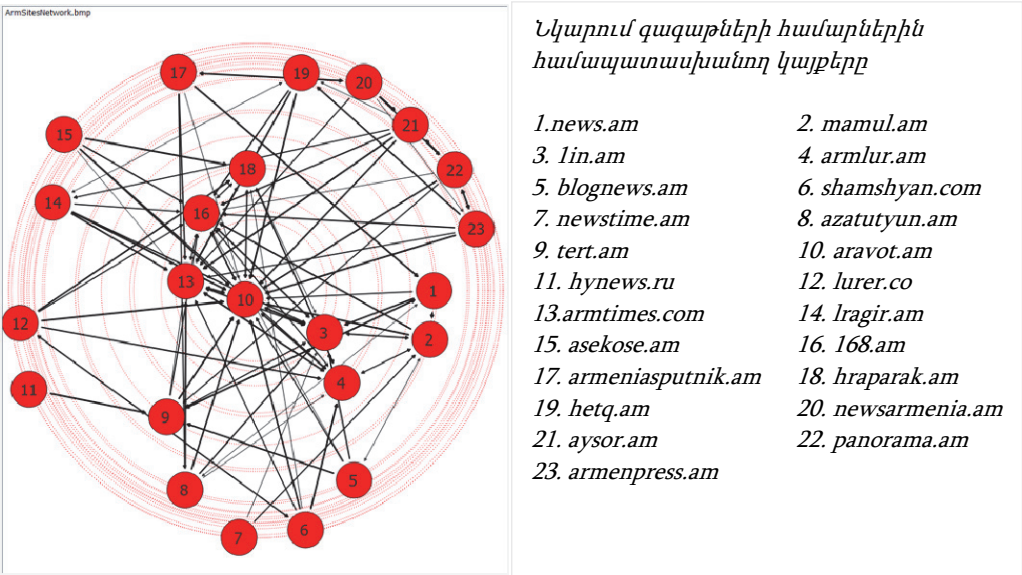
ArmSitesNetwork.bmp

17 19 20 21 15 18 22 14 16 23 13 10 1 12 3 2 4 11 9 5 8 6 7

Նկարում գագաթների համարներին համապատասխանող կայքերը

| | |
|---|---|
| 1.news.am | 2. mamul.am |
| 3. 1in.am | 4. armlur.am |
| 5. blognews.am | 6. shamshyan.com |
| 7. newstime.am | 8. azatutyun.am |
| 9. tert.am | 10. aravot.am |
| 11. hynews.ru | 12. lurer.co |
| 13.armtimes.com | 14. lragir.am |
| 15. asekose.am | 16. 168.am |
| 17. armeniasputnik.am | 18. hraparak.am |
| 19. hetq.am | 20. newsarmenia.am |
| 21. aysor.am | 22. panorama.am |
| 23. armenpress.am | |